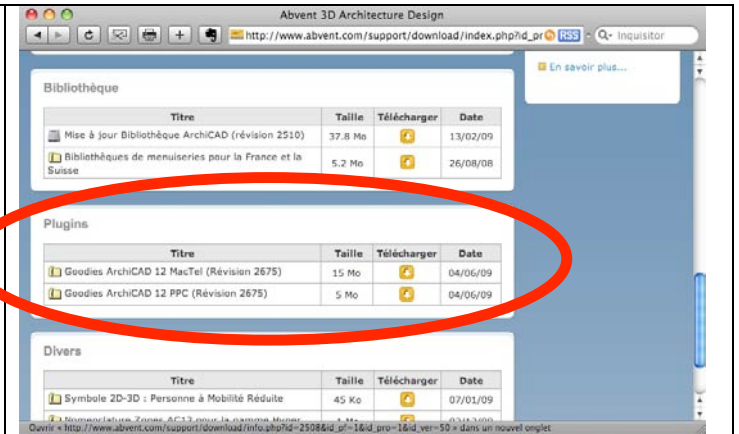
Abvent 3D Architecture Design

http://www.abvent.com/support/download/index.php?id_pr RSS Q- Inquisitor

En savoir plus...

Bibliothèque

| Titre | Taille | Télécharger | Date |
|---|---|---|---|
| Mise à jour Bibliothèque ArchiCAD (révision 2510) | 37.8 Mo | | 13/02/09 |
| Bibliothèques de menuiseries pour la France et la Suisse | 5.2 Mo | | 26/08/08 |

Plugins

| Titre | Taille | Télécharger | Date |
|---|---|---|---|
| Goodies ArchiCAD 12 MacTel (Révision 2675) | 15 Mo | | 04/06/09 |
| Goodies ArchiCAD 12 PPC (Révision 2675) | 5 Mo | | 04/06/09 |

Divers

| Titre | Taille | Télécharger | Date |
|---|---|---|---|
| Symbole 2D-3D : Personne à Mobilité Réduite | 45 Ko | | 07/01/09 |
| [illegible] | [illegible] | | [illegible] |

Ouvrir « http://www.abvent.com/support/download/info.php?id=2508&id_pf=1&id_pro=1&id_ver=50 » dans un nouvel onglet